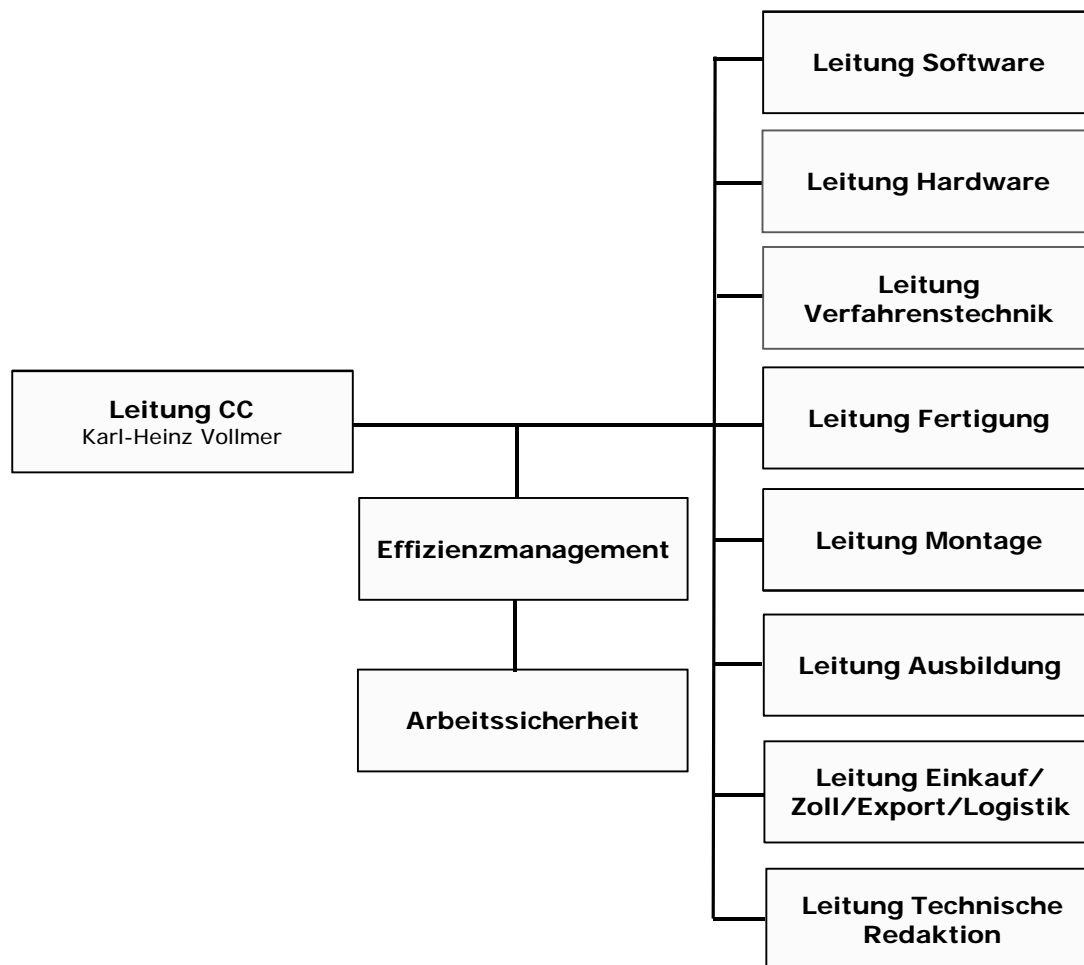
Leitung CC
Karl-Heinz Vollmer

Effizienzmanagement

Arbeitssicherheit

Leitung Software

Leitung Hardware

Leitung Verfahrenstechnik

Leitung Fertigung

Leitung Montage

Leitung Ausbildung

Leitung Einkauf/ Zoll/Export/Logistik

Leitung Technische Redaktion